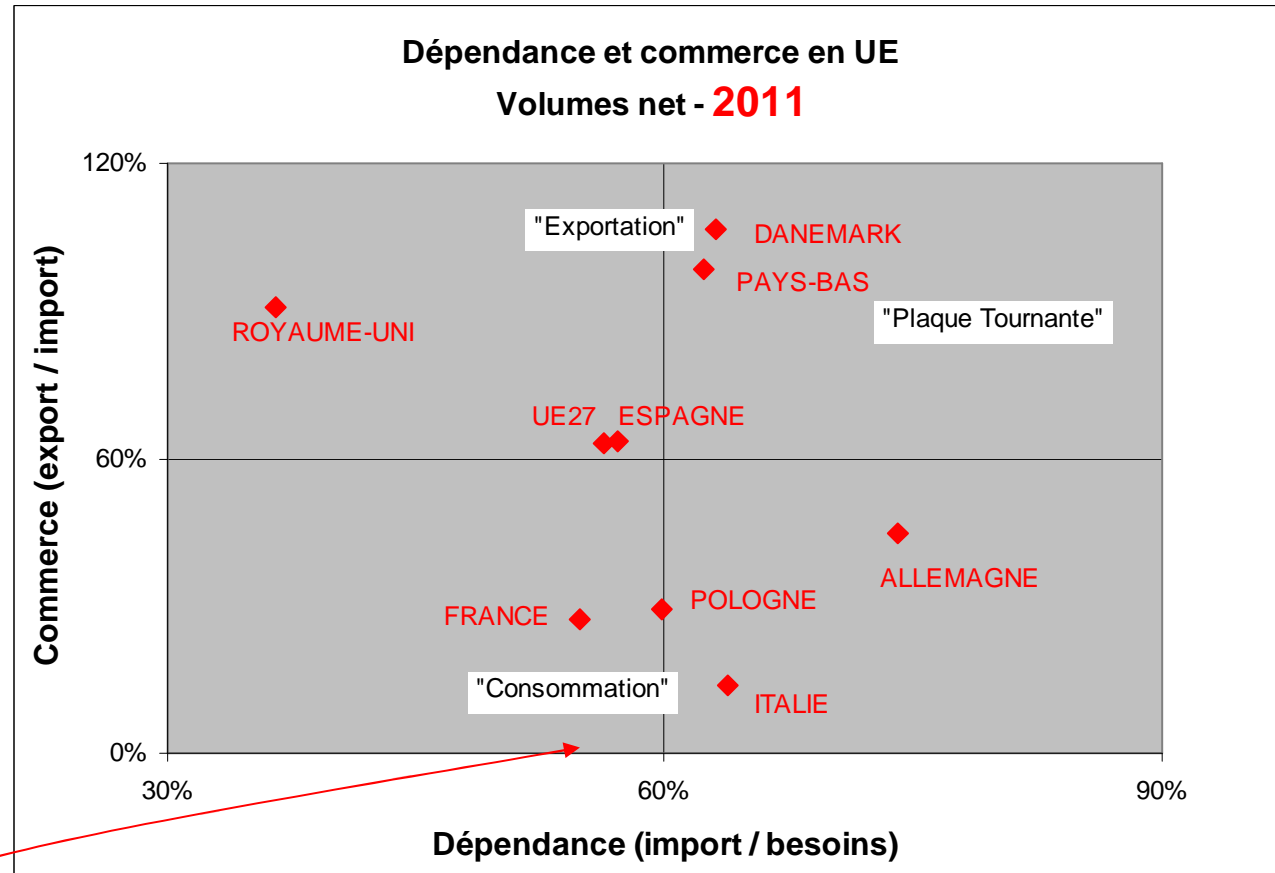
Dépendance et commerce en UE
Volumes net - 2011

120%
60%
0%

Commerce (export / import)

"Exportation"
DANEMARK
PAYS-BAS
ROYAUME-UNI
"Plaque Tournante"
UE27
ESPAGNE
ALLEMAGNE
POLOGNE
FRANCE
"Consommation"
ITALIE

30%
60%
90%

Dépendance (import / besoins)